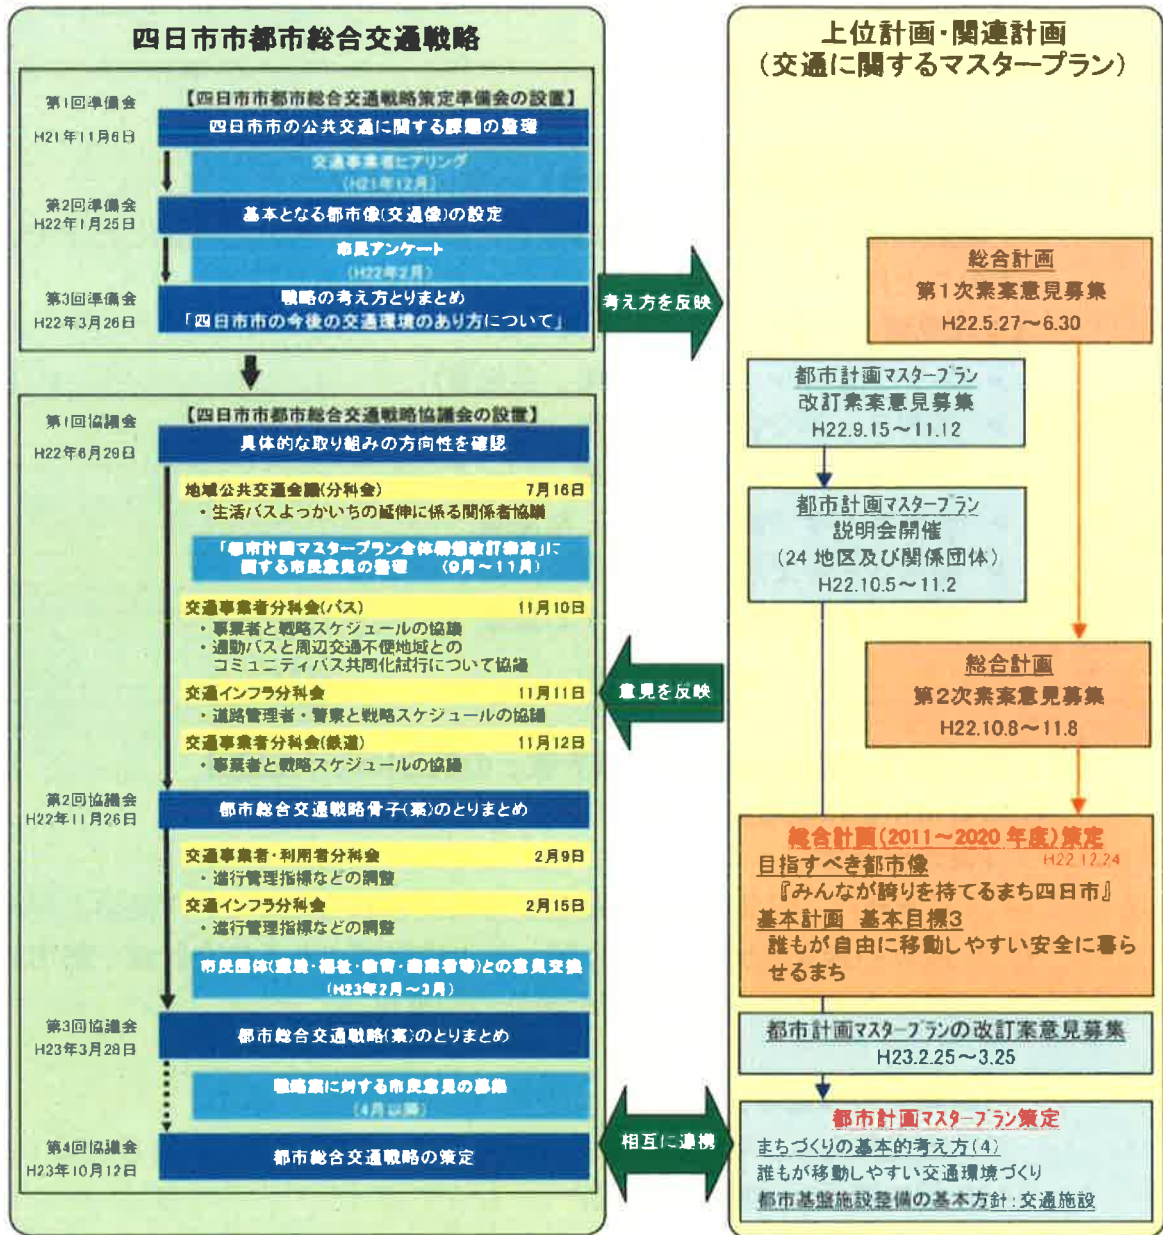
四日市市都市総合交通戦略

第1回準備会
H21年11月6日
【四日市市都市総合交通戦略策定準備会の設置】
四日市市の公共交通に関する課題の整理
交通事業者ヒアリング
(H21年12月)
第2回準備会
H22年1月25日
基本となる都市像(交通像)の設定
市民アンケート
(H22年2月)
第3回準備会
H22年3月26日
戦略の考え方とりまとめ
「四日市市の今後の交通環境のあり方について」

第1回協議会
H22年6月29日
【四日市市都市総合交通戦略協議会の設置】
具体的な取り組みの方向性を確認
地域公共交通会議(分科会) 7月16日
・生活バスよっかいちの延伸に係る関係者協議
「都市計画マスタープラン全体構想改訂素案」に関する市民意見の整理 (9月～11月)
交通事業者分科会(バス) 11月10日
・事業者と戦略スケジュールの協議
・通勤バスと周辺交通不便地域とのコミュニティバス共同化試行について協議
交通インフラ分科会 11月11日
・道路管理者・警察と戦略スケジュールの協議
交通事業者分科会(鉄道) 11月12日
・事業者と戦略スケジュールの協議
第2回協議会
H22年11月26日
都市総合交通戦略骨子(案)のとりまとめ
交通事業者・利用者分科会 2月9日
・進行管理指標などの調整
交通インフラ分科会 2月15日
・進行管理指標などの調整
市民団体(環境・福祉・教育・商業者等)との意見交換
(H23年2月～3月)
第3回協議会
H23年3月28日
都市総合交通戦略(案)のとりまとめ
戦略案に対する市民意見の募集
(4月以降)
第4回協議会
H23年10月12日
都市総合交通戦略の策定

考え方を反映
意見を反映
相互に連携

上位計画・関連計画
(交通に関するマスタープラン)

総合計画
第1次素案意見募集
H22.5.27～6.30

都市計画マスタープラン
改訂素案意見募集
H22.9.15～11.12

都市計画マスタープラン
説明会開催
(24地区及び関係団体)
H22.10.5～11.2

総合計画
第2次素案意見募集
H22.10.8～11.8

総合計画(2011～2020年度)策定
H22.12.24
目指すべき都市像
『みんなが誇りを持てるまち四日市』
基本計画 基本目標3
誰もが自由に移動しやすい安全に暮らせるまち

都市計画マスタープランの改訂案意見募集
H23.2.25～3.25

都市計画マスタープラン策定
まちづくりの基本的考え方(4)
誰もが移動しやすい交通環境づくり
都市基盤施設整備の基本方針:交通施設